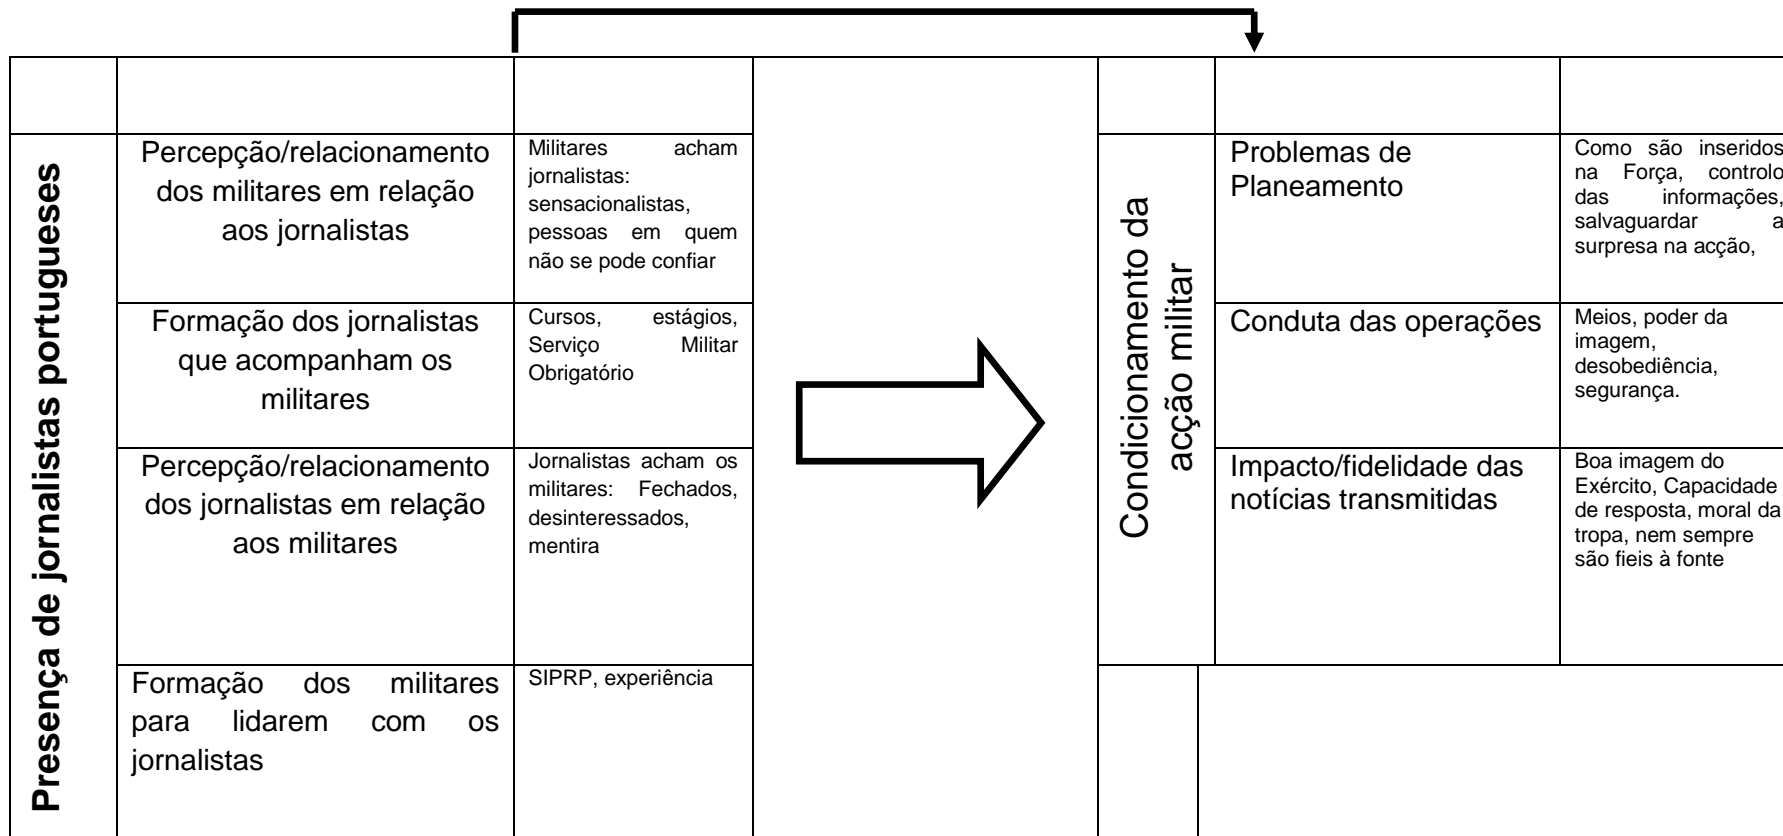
Presença de jornalistas portugueses

| Percepção/relacionamento dos militares em relação aos jornalistas | Militares acham jornalistas: sensacionalistas, pessoas em quem não se pode confiar |
|---|---|
| Formação dos jornalistas que acompanham os militares | Cursos, estágios, Serviço Militar Obrigatório |
| Percepção/relacionamento dos jornalistas em relação aos militares | Jornalistas acham os militares: Fechados, desinteressados, mentira |
| Formação dos militares para lidarem com os jornalistas | SIPRP, experiência |

Condicionamento da acção militar

| Problemas de Planeamento | Como são inseridos na Força, controlo das informações, salvaguardar a surpresa na acção, |
|---|---|
| Conduta das operações | Meios, poder da imagem, desobediência, segurança. |
| Impacto/fidelidade das notícias transmitidas | Boa imagem do Exército, Capacidade de resposta, moral da tropa, nem sempre são fieis à fonte |